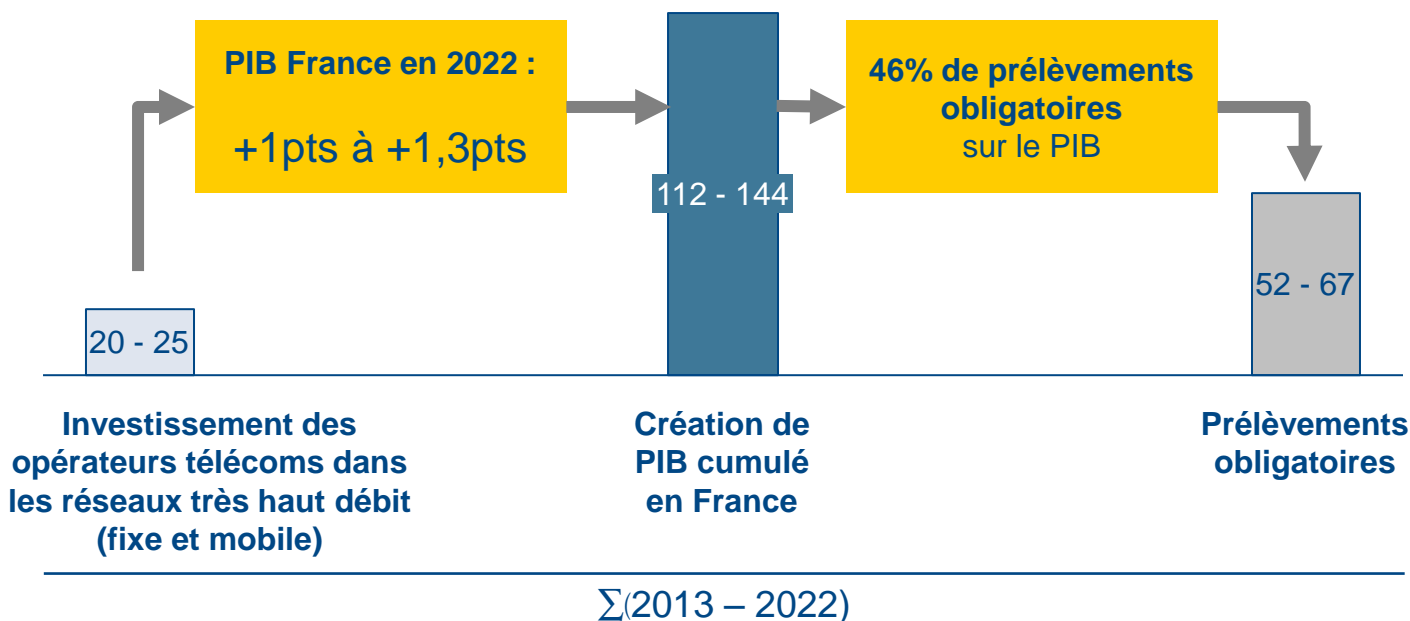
PIB France en 2022 :

+1pts à +1,3pts

112 - 144

46% de prélèvements obligatoires
sur le PIB

20 - 25

52 - 67

Investissement des opérateurs télécoms dans les réseaux très haut débit (fixe et mobile)

Création de PIB cumulé en France

Prélèvements obligatoires

$\sum$(2013 – 2022)